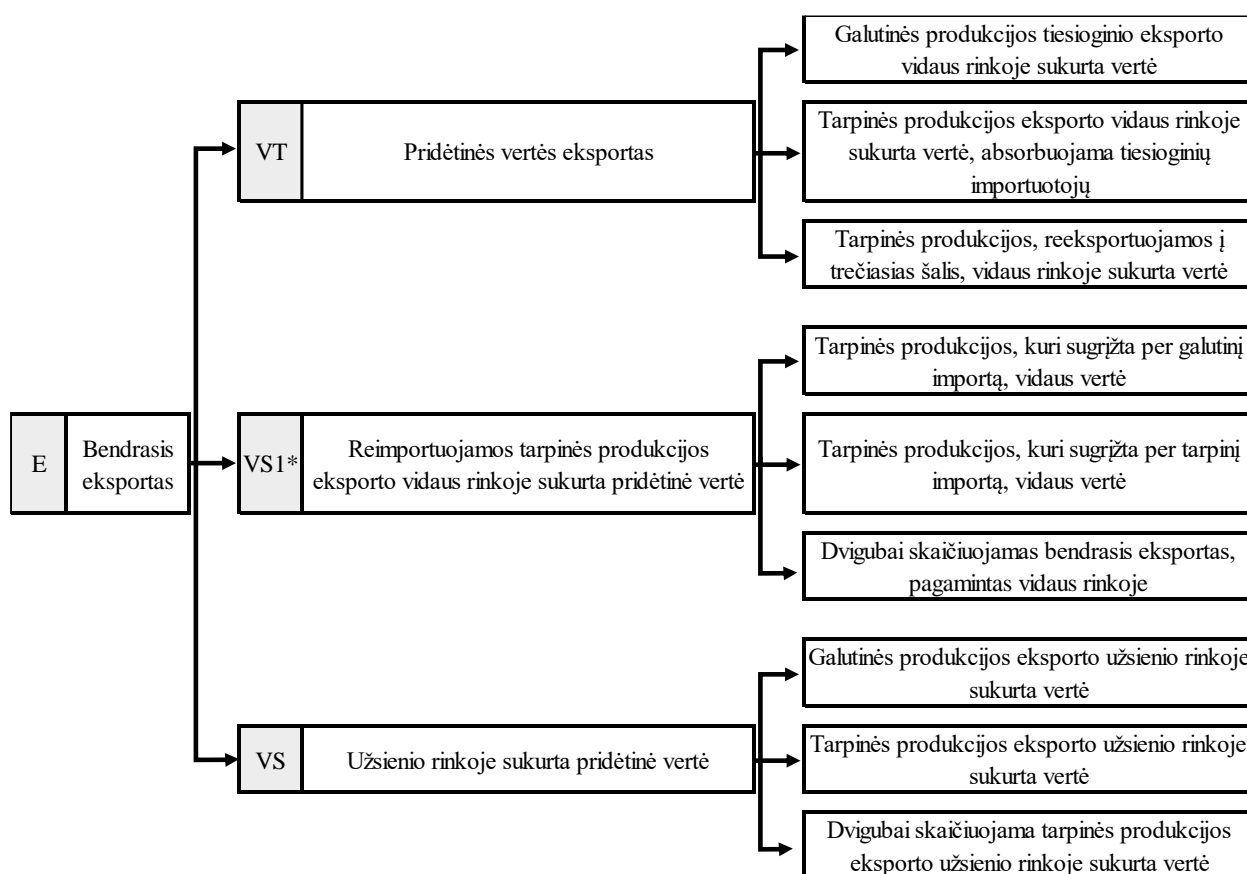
E

Bendrasis eksportas

VT

Pridėtinės vertės eksportas

Galutinės produkcijos tiesioginio eksporto vidaus rinkoje sukurta vertė

Tarpinės produkcijos eksporto vidaus rinkoje sukurta vertė, absorbuojama tiesioginių importuotojų

Tarpinės produkcijos, reeksportuojamos į trečiasias šalis, vidaus rinkoje sukurta vertė

VS1*

Reimportuojamos tarpinės produkcijos eksporto vidaus rinkoje sukurta pridėtinė vertė

Tarpinės produkcijos, kuri sugrįžta per galutinį importą, vidaus vertė

Tarpinės produkcijos, kuri sugrįžta per tarpinį importą, vidaus vertė

Dvigubai skaičiuojamas bendrasis eksportas, pagamintas vidaus rinkoje

VS

Užsienio rinkoje sukurta pridėtinė vertė

Galutinės produkcijos eksporto užsienio rinkoje sukurta vertė

Tarpinės produkcijos eksporto užsienio rinkoje sukurta vertė

Dvigubai skaičiuojama tarpinės produkcijos eksporto užsienio rinkoje sukurta vertė